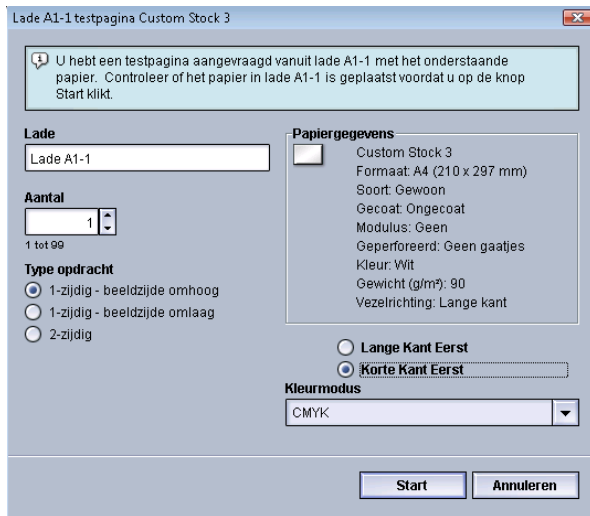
Lade A1-1 testpagina Custom Stock 3

U hebt een testpagina aangevraagd vanuit lade A1-1 met het onderstaande papier. Controleer of het papier in lade A1-1 is geplaatst voordat u op de knop Start klikt.

Lade

Lade A1-1

Aantal

1

1 tot 99

Type opdracht

1-zijdig - beeldzijde omhoog

1-zijdig - beeldzijde omlaag

2-zijdig

Papiergegevens

Custom Stock 3
Formaat: A4 (210 x 297 mm)
Soort: Gewoon
Gecoat: Ongecoat
Modulus: Geen
Geperforeerd: Geen gaatjes
Kleur: Wit
Gewicht (g/m²): 90
Vezelrichting: Lange kant

Lange Kant Eerst

Korte Kant Eerst

Kleurmodus

CMYK

Start

Annuleren